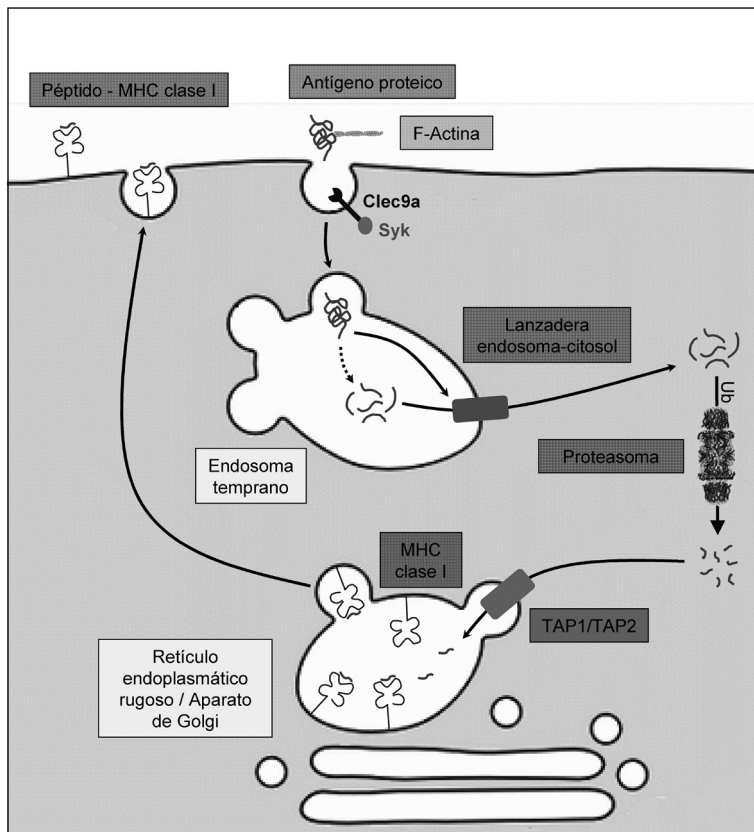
Péptido - MHC clase I

Antígeno proteico

F-Actina

Clec9a

Syk

Lanzadera endosoma-citosol

Ub

Proteasoma

Endosoma temprano

MHC clase I

TAP1/TAP2

Retículo endoplasmático rugoso / Aparato de Golgi